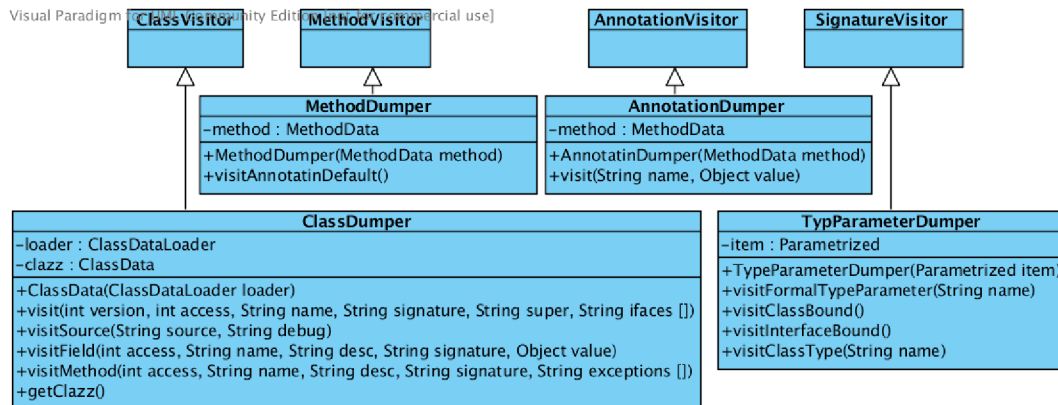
Visual Paradigm fo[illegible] Edition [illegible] commercial use]

ClassVisitor

MethodVisitor

AnnotationVisitor

SignatureVisitor

MethodDumper
-method : MethodData
+MethodDumper(MethodData method)
+visitAnnotatinDefault()

AnnotationDumper
-method : MethodData
+AnnotatinDumper(MethodData method)
+visit(String name, Object value)

ClassDumper
-loader : ClassDataLoader
-clazz : ClassData
+ClassData(ClassDataLoader loader)
+visit(int version, int access, String name, String signature, String super, String ifaces [])
+visitSource(String source, String debug)
+visitField(int access, String name, String desc, String signature, Object value)
+visitMethod(int access, String name, String desc, String signature, String exceptions [])
+getClazz()

TypParameterDumper
-item : Parametrized
+TypeParameterDumper(Parametrized item)
+visitFormalTypeParameter(String name)
+visitClassBound()
+visitInterfaceBound()
+visitClassType(String name)